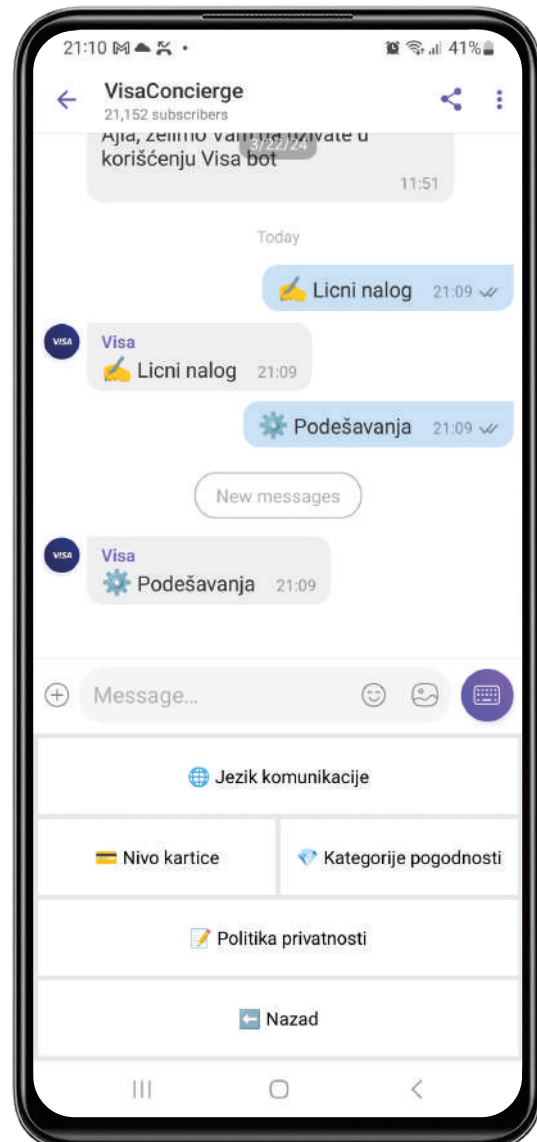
21:10 41%

VisaConcierge
21,152 subscribers

Ajla, želimo Vam da uživate u 3/22/24 korišćenju Visa bot
11:51

Today

✍️ Licni nalog 21:09

VISA
Visa
✍️ Licni nalog 21:09

Podešavanja 21:09

New messages

VISA
Visa
Podešavanja 21:09

Message...

Jezik komunikacije

Nivo kartice

Kategorije pogodnosti

Politika privatnosti

Nazad